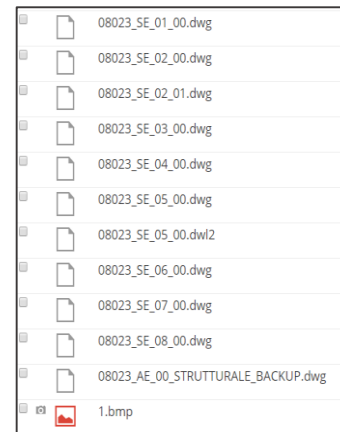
08023_SE_01_00.dwg
08023_SE_02_00.dwg
08023_SE_02_01.dwg
08023_SE_03_00.dwg
08023_SE_04_00.dwg
08023_SE_05_00.dwg
08023_SE_05_00.dwl2
08023_SE_06_00.dwg
08023_SE_07_00.dwg
08023_SE_08_00.dwg
08023_AE_00_STRUTTURALE_BACKUP.dwg
1.bmp